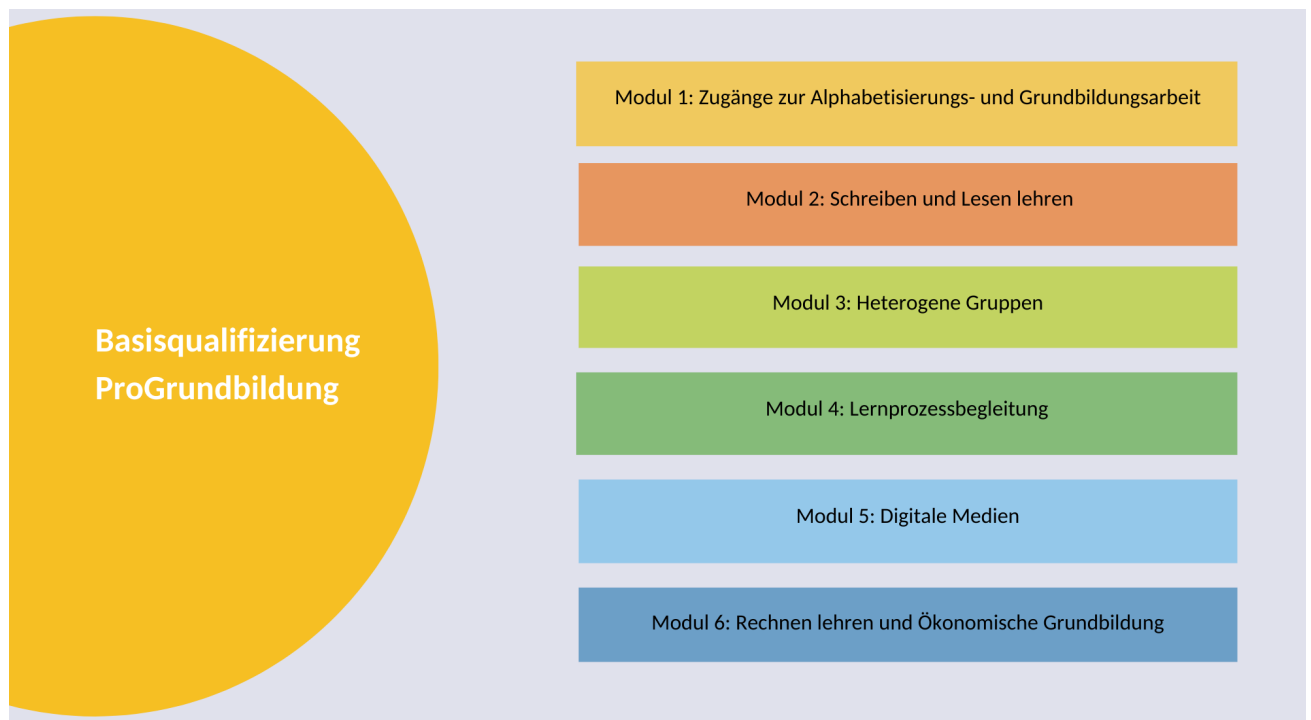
Basisqualifizierung ProGrundbildung

Modul 1: Zugänge zur Alphabetisierungs- und Grundbildungsarbeit

Modul 2: Schreiben und Lesen lehren

Modul 3: Heterogene Gruppen

Modul 4: Lernprozessbegleitung

Modul 5: Digitale Medien

Modul 6: Rechnen lehren und Ökonomische Grundbildung